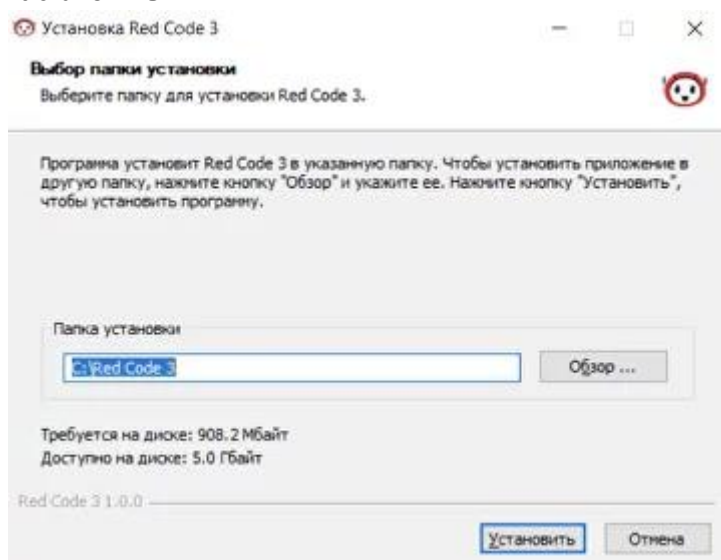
Установка Red Code 3

Выбор папки установки
Выберите папку для установки Red Code 3.

Программа установит Red Code 3 в указанную папку. Чтобы установить приложение в другую папку, нажмите кнопку "Обзор" и укажите ее. Нажмите кнопку "Установить", чтобы установить программу.

Папка установки
C:\Red Code 3
Обзор ...

Требуется на диске: 908.2 Мбайт
Доступно на диске: 5.0 Гбайт

Red Code 3 1.0.0

Установить
Отмена